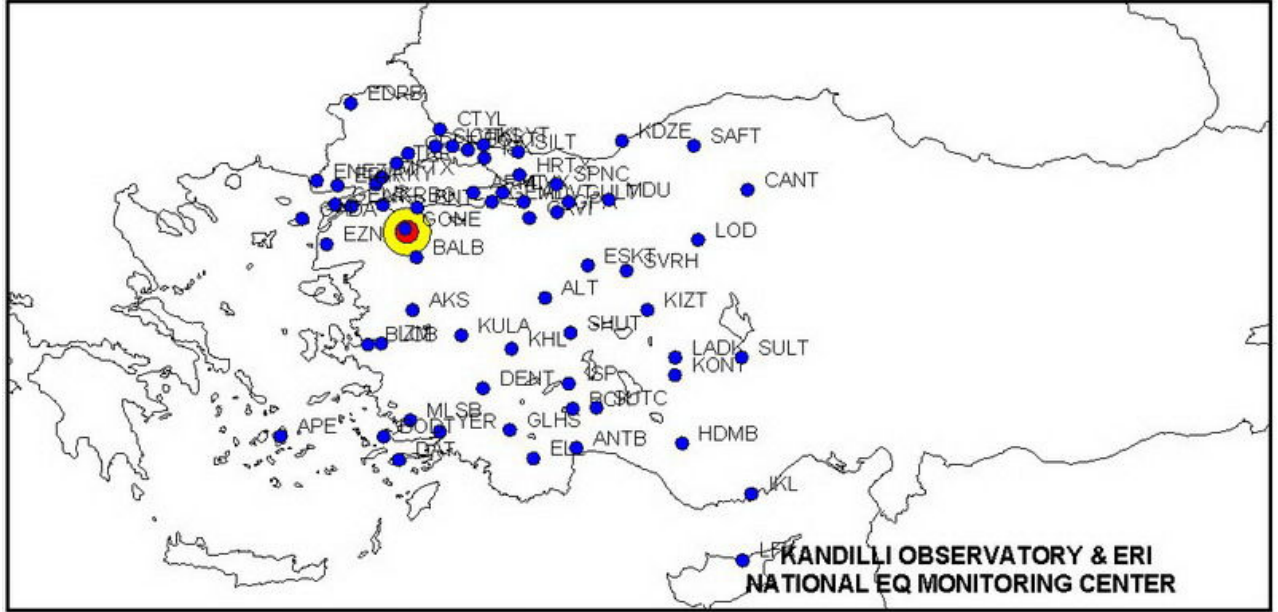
EDRB
CTYL
SILT
KDZE
SAFT
HRT
SPNC
MDU
CANT
GONE
EZN
BALB
LOD
ESKT
SVRH
AKS
ALT
KIZT
KULA
SHUT
KHL
LADK
SULT
KONT
DENT
ISP
BCK
BUTC
APE
MLSB
GLHS
ANTB
HDMB
EL
DAT
IKL
KANDILLI OBSERVATORY & ERI
NATIONAL EQ MONITORING CENTER